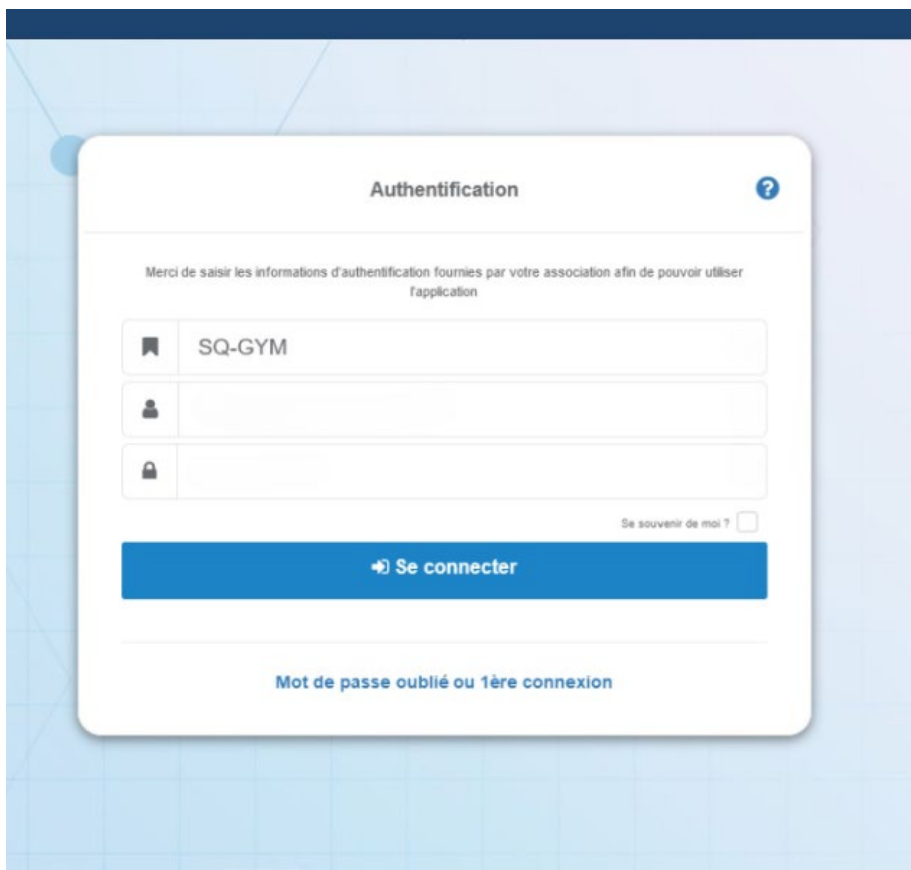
Authentification

Merci de saisir les informations d'authentification fournies par votre association afin de pouvoir utiliser l'application

SQ-GYM

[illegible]

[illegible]

Se souvenir de moi ?

Se connecter

Mot de passe oublié ou 1ère connexion